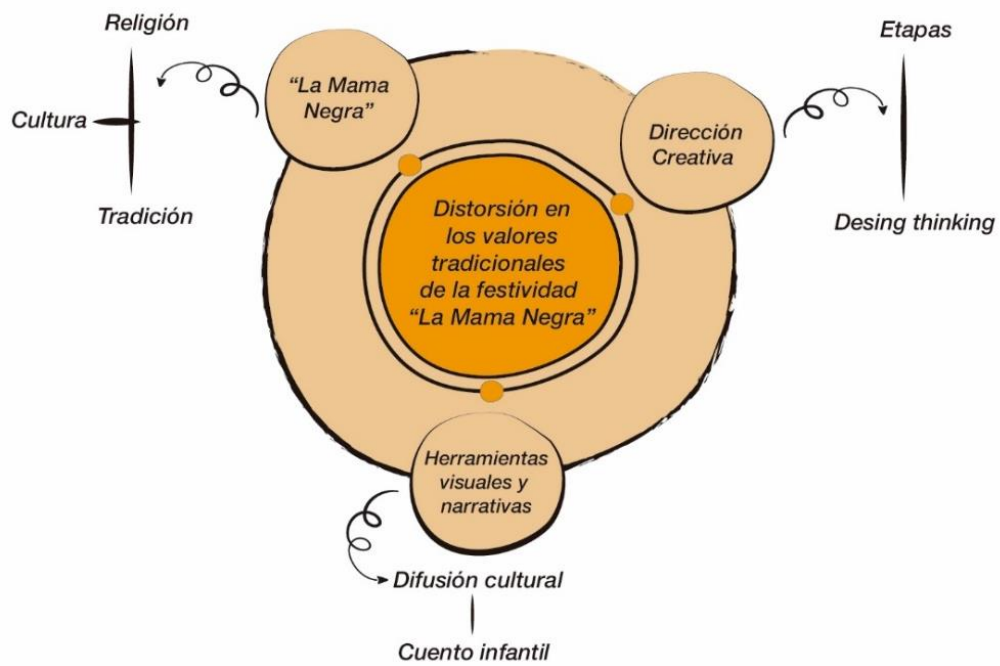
Religión

Cultura

Tradición

"La Mama Negra"

Etapas

Dirección Creativa

Desing thinking

Distorsión en los valores tradicionales de la festividad "La Mama Negra"

Herramientas visuales y narrativas

Difusión cultural

Cuento infantil